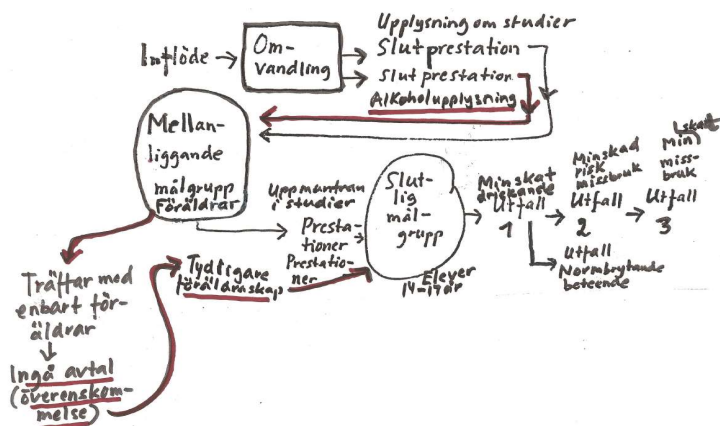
Inflöde → Omvandling → Upplysning om studier
Slutprestation
Slutprestation
Alkoholupplysning

Mellanliggande målgrupp Föräldrar

Uppmuntran i studier
Prestationer
Prestationer

Slutlig målgrupp
Elever 14-17 år

Minskat drickande
Utfall 1

Minskad risk missbruk
Utfall 2

Lokalt Min missbruk
Utfall 3

Utfall
Normbrytande beteende

Träffar med enbart föräldrar
↓
Ingå avtal (överenskommelse)

Tydligare föräldraskap